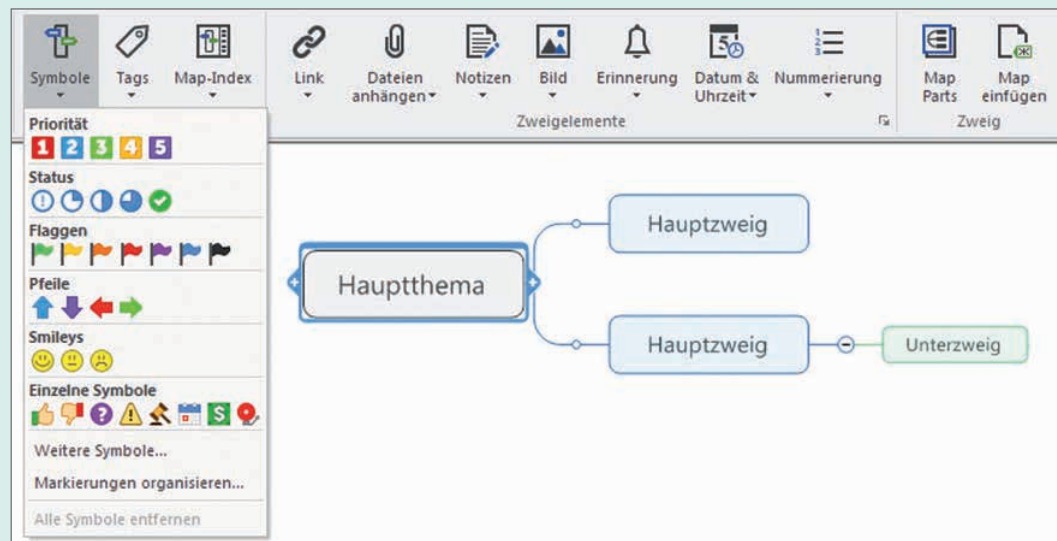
Symbole Tags Map-Index Link Dateien anhängen Notizen Bild Erinnerung Datum & Uhrzeit Nummerierung Map Parts Map einfügen

Zweigelemente Zweig

Priorität
1 2 3 4 5
Status
Flaggen
Pfeile
Smileys
Einzelne Symbole
Weitere Symbole...
Markierungen organisieren...
Alle Symbole entfernen

Hauptthema
Hauptzweig
Hauptzweig
Unterzweig